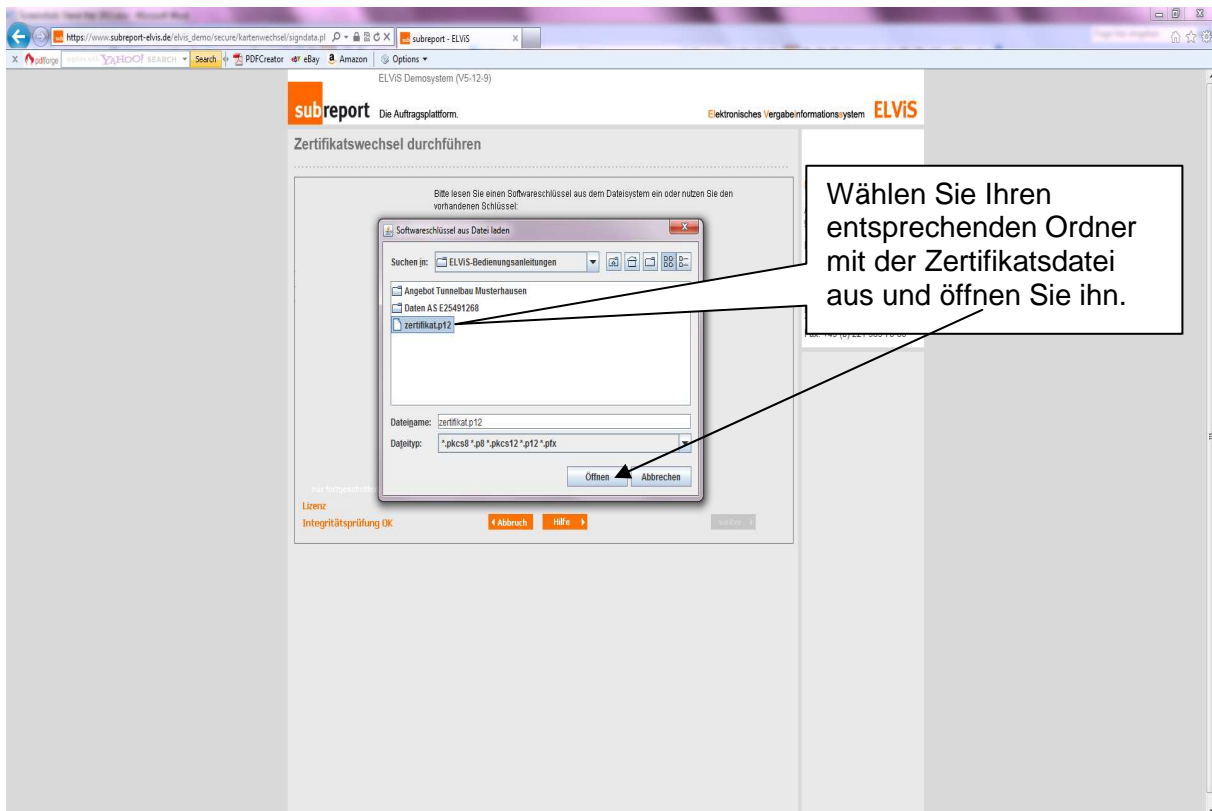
https://www.subreport-elvis.de/elvis_demo/secure/kartenwechsel/signdata.pl

subreport - ELViS

pdfforge YAHOO! SEARCH Search PDFCreator eBay Amazon Options

ELViS Demosystem (V5-12-9)

subreport Die Auftragsplattform.

Elektronisches Vergabeinformationssystem ELViS

Zertifikatswechsel durchführen

Bitte lesen Sie einen Softwareschlüssel aus dem Dateisystem ein oder nutzen Sie den vorhandenen Schlüssel:

Softwareschlüssel aus Datei laden

Suchen in: ELViS-Bedienungsanleitungen

Angebot Tunnelbau Musterhausen
Daten AS E25491268
zertifikat.p12

Dateiname: zertifikat.p12
Dateityp: *.pkcs8 *.p8 *.pkcs12 *.p12 *.pfx

Öffnen Abbrechen

Wählen Sie Ihren entsprechenden Ordner mit der Zertifikatsdatei aus und öffnen Sie ihn.

Lizenz
Integritätsprüfung OK

Abbruch Hilfe